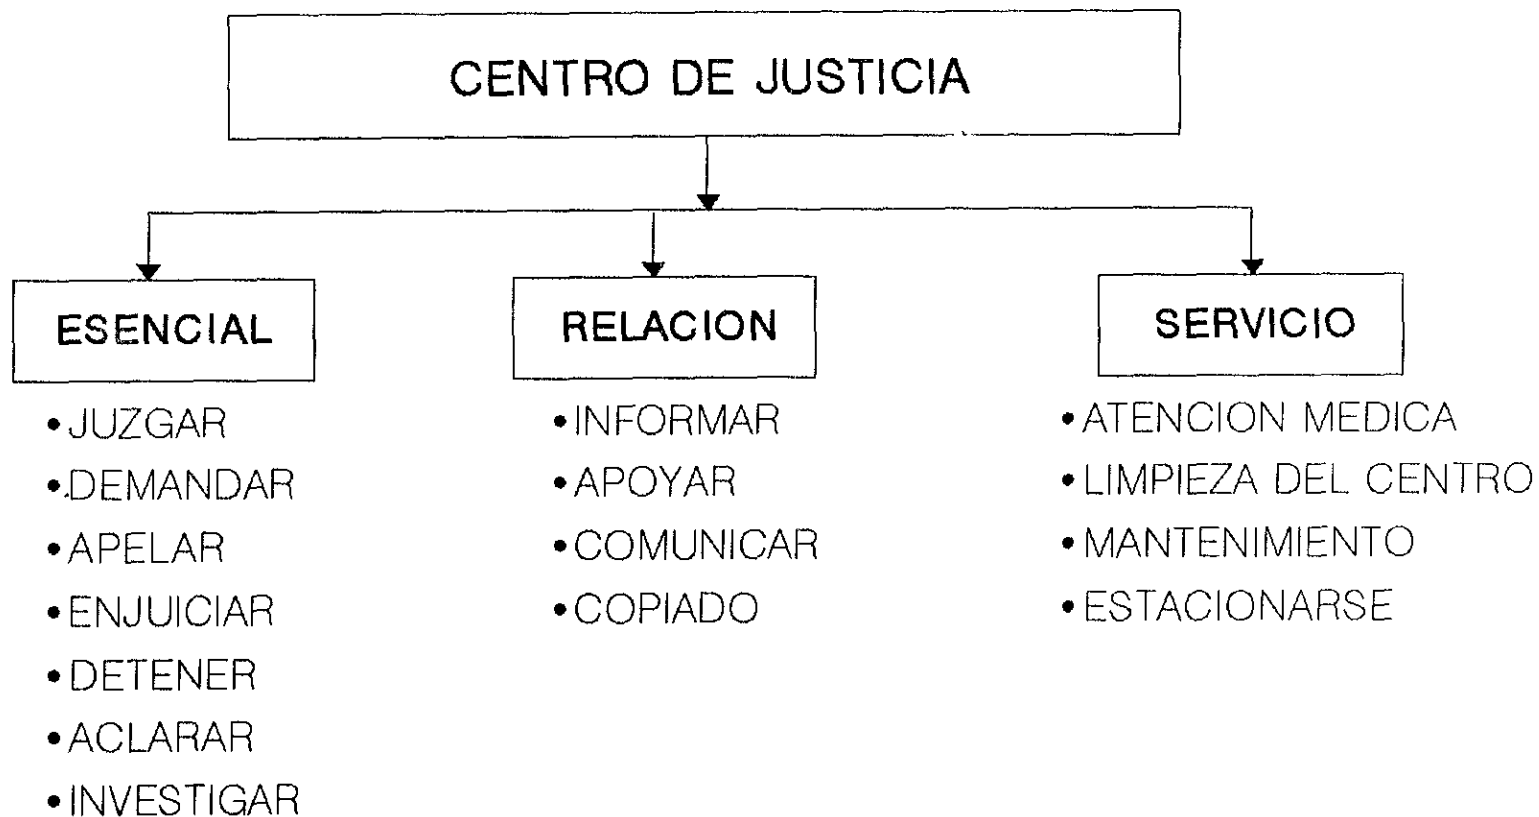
CENTRO DE JUSTICIA

ESENCIAL

• JUZGAR
• DEMANDAR
• APELAR
• ENJUICIAR
• DETENER
• ACLARAR
• INVESTIGAR

RELACION

• INFORMAR
• APOYAR
• COMUNICAR
• COPIADO

SERVICIO

• ATENCION MEDICA
• LIMPIEZA DEL CENTRO
• MANTENIMIENTO
• ESTACIONARSE